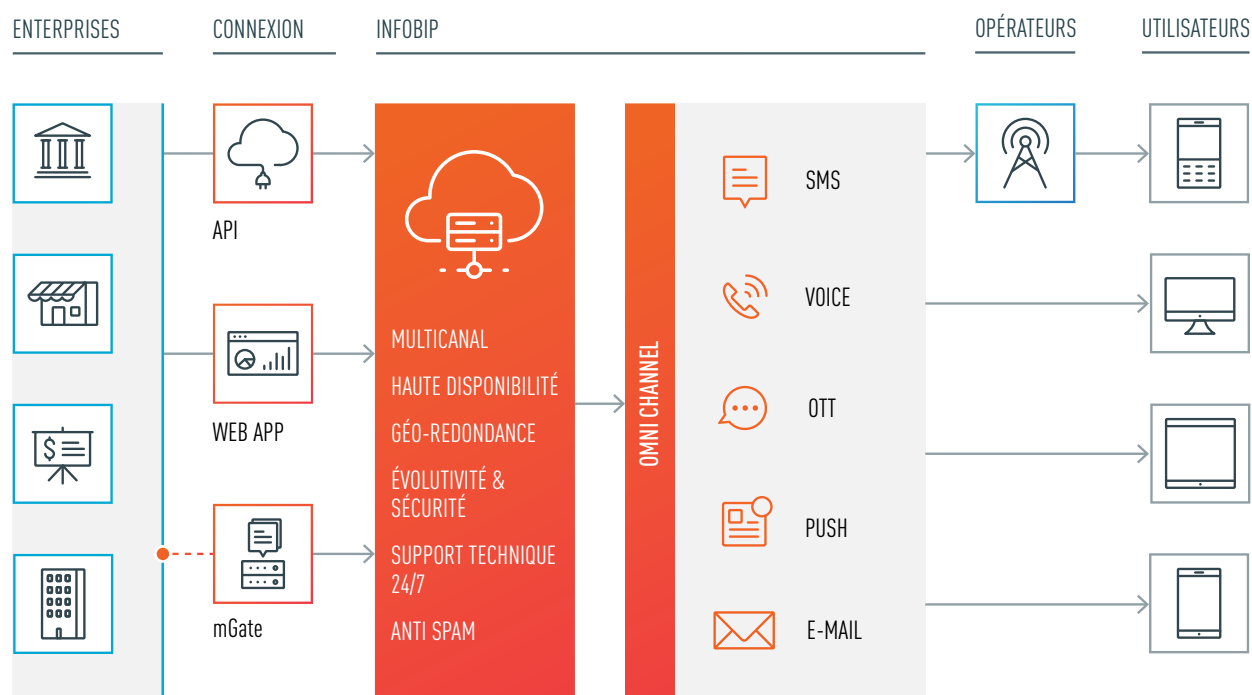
ENTERPRISES

CONNEXION

INFOBIP

OPÉRATEURS

UTILISATEURS

API

WEB APP

mGate

MULTICANAL

HAUTE DISPONIBILITÉ

GÉO-REDONDANCE

ÉVOLUTIVITÉ & SÉCURITÉ

SUPPORT TECHNIQUE 24/7

ANTI SPAM

OMNI CHANNEL

SMS

VOICE

OTT

PUSH

E-MAIL